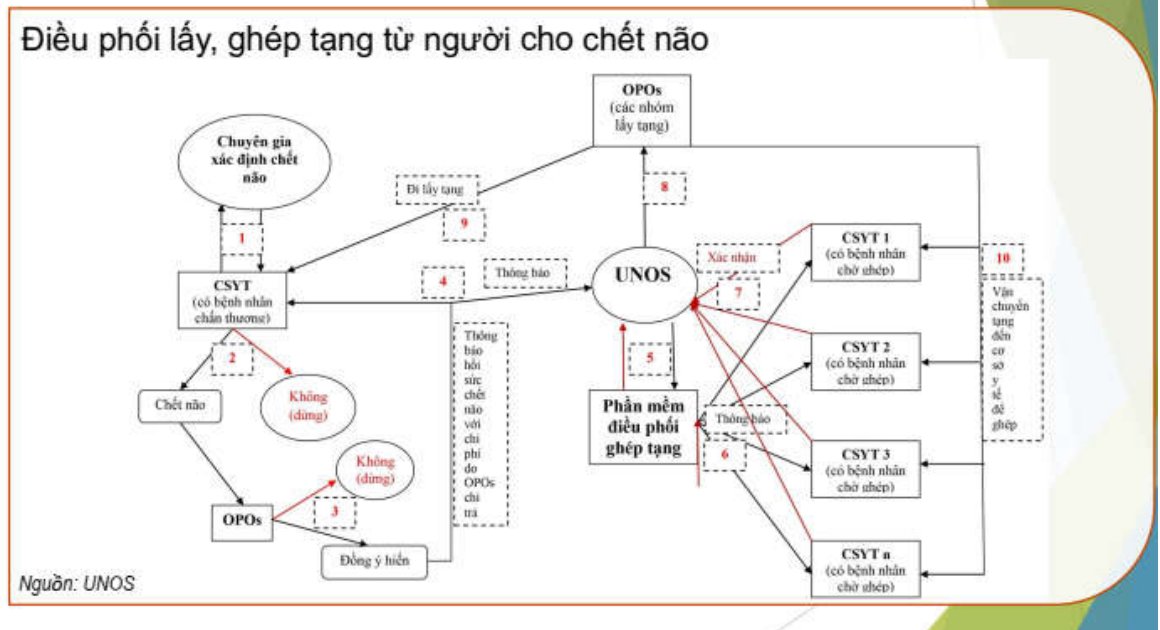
Điều phối lấy, ghép tạng từ người cho chết não

OPOs
(các nhóm lấy tạng)

Chuyên gia xác định chết não

Đi lấy tạng

8

9

1

CSYT 1
(có bệnh nhân chờ ghép)

Xác nhận

10

CSYT
(có bệnh nhân chấn thương)

4

Thông báo

UNOS

7

Vận chuyển tạng đến cơ sở y tế để ghép

2

Thông báo hồi sức chết não với chi phí do OPOs chi trả

5

CSYT 2
(có bệnh nhân chờ ghép)

Chết não

Không (dừng)

Phần mềm điều phối ghép tạng

Thông báo

Không (dừng)

6

CSYT 3
(có bệnh nhân chờ ghép)

OPOs

3

Đồng ý hiến

CSYT n
(có bệnh nhân chờ ghép)

Nguồn: UNOS